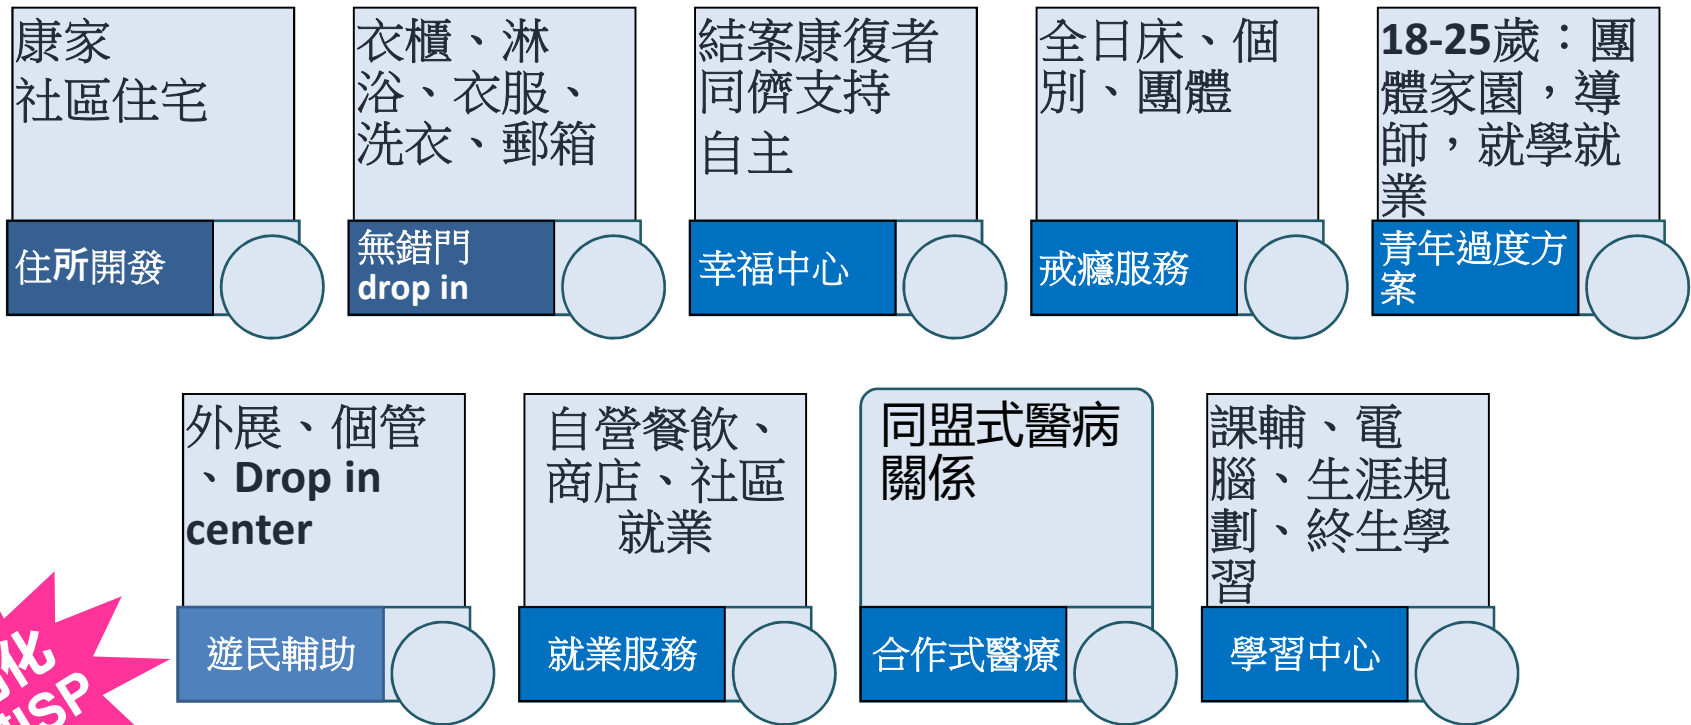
康家
社區住宅

住所開發

衣櫃、淋浴、衣服、洗衣、郵箱

無錯門
drop in

結案康復者同儕支持
自主

幸福中心

全日床、個別、團體

戒癮服務

18-25歲：團體家園，導師，就學就業

青年過度方案

外展、個管、Drop in center

遊民輔助

自營餐飲、商店、社區就業

就業服務

同盟式醫病關係

合作式醫療

課輔、電腦、生涯規劃、終生學習

學習中心

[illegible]